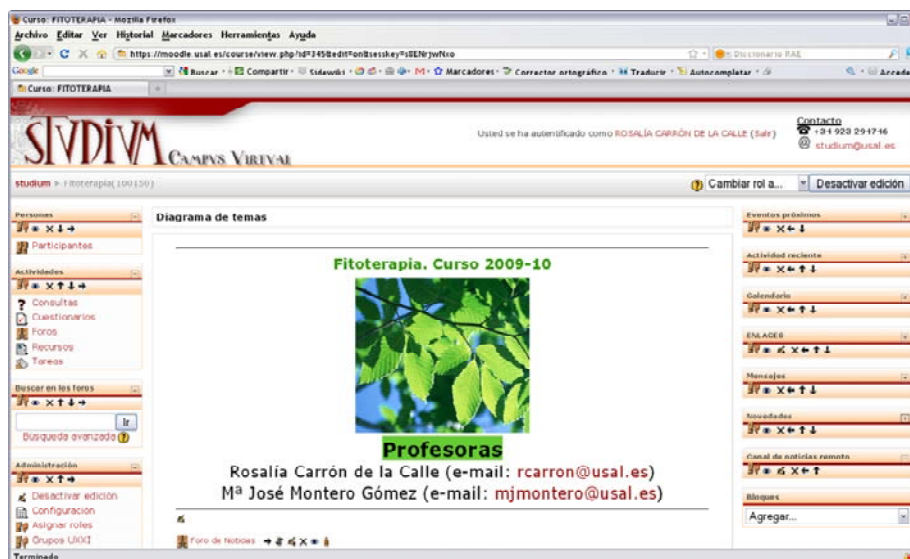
Curso: FITOTERAPIA - Mozilla Firefox

Archivo Editar Ver Historial Marcadores Herramientas Ayuda

https://moodle.usal.es/course/view.php?id=345&edit=on&sesskey=sIENrJwNxo

Diccionario RAE

Google

Buscar · Compartir · Sidewiki · Marcadores · Corrector ortográfico · Traducir · Autocompletar · Acceder

Curso: FITOTERAPIA

STVDIVM CAMPVS VIRTVAL

Usted se ha autentificado como ROSALÍA CARRÓN DE LA CALLE (Salir)

Contacto
+34 923 294746
studium@usal.es

studium ▸ Fitoterapia(100150)

Cambiar rol a...

Desactivar edición

Personas

Participantes

Actividades

Consultas
Cuestionarios
Foros
Recursos
Tareas

Buscar en los foros

Ir

Búsqueda avanzada

Administración

Desactivar edición
Configuración
Asignar roles
Grupos UXXI

Diagrama de temas

Fitoterapia. Curso 2009-10

Profesoras

Rosalía Carrón de la Calle (e-mail: rcarron@usal.es)

Mª José Montero Gómez (e-mail: mjmontero@usal.es)

Foro de Noticias

Eventos próximos

Actividad reciente

Calendario

ENLACES

Mensajes

Novedades

Canal de noticias remoto

Bloques

Agregar...

Terminado